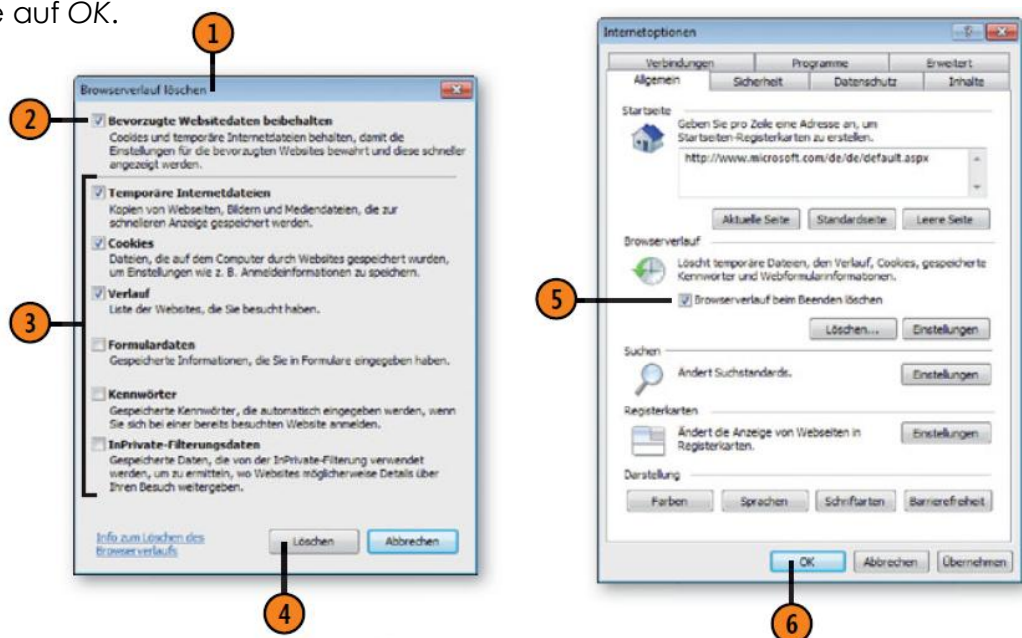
e auf OK.

1

Browserverlauf löschen

2

Bevorzugte Websitedaten beibehalten
Cookies und temporäre Internetdateien behalten, damit die Einstellungen für die bevorzugten Websites bewahrt und diese schneller angezeigt werden.

3

Temporäre Internetdateien
Kopien von Webseiten, Bildern und Mediendateien, die zur schnelleren Anzeige gespeichert werden.

Cookies
Dateien, die auf dem Computer durch Websites gespeichert wurden, um Einstellungen wie z. B. Anmeldeinformationen zu speichern.

Verlauf
Liste der Websites, die Sie besucht haben.

Formulardaten
Gespeicherte Informationen, die Sie in Formulare eingegeben haben.

Kennwörter
Gespeicherte Kennwörter, die automatisch eingegeben werden, wenn Sie sich bei einer bereits besuchten Website anmelden.

InPrivate-Filterungsdaten
Gespeicherte Daten, die von der InPrivate-Filterung verwendet werden, um zu ermitteln, wo Websites möglicherweise Details über Ihren Besuch weitergeben.

Info zum Löschen des Browserverlaufs

Löschen Abbrechen

4

Internetoptionen

Verbindungen | Programme | Erweitert
Allgemein | Sicherheit | Datenschutz | Inhalte

Startseite
Geben Sie pro Zeile eine Adresse an, um Startseiten-Registerkarten zu erstellen.
http://www.microsoft.com/de/de/default.aspx

Aktuelle Seite | Standardseite | Leere Seite

Browserverlauf
Löscht temporäre Dateien, den Verlauf, Cookies, gespeicherte Kennwörter und Webformularinformationen.

5

Browserverlauf beim Beenden löschen

Löschen... | Einstellungen

Suchen
Ändert Suchstandards. | Einstellungen

Registerkarten
Ändert die Anzeige von Webseiten in Registerkarten. | Einstellungen

Darstellung
Farben | Sprachen | Schriftarten | Barrierefreiheit

OK | Abbrechen | Übernehmen

6